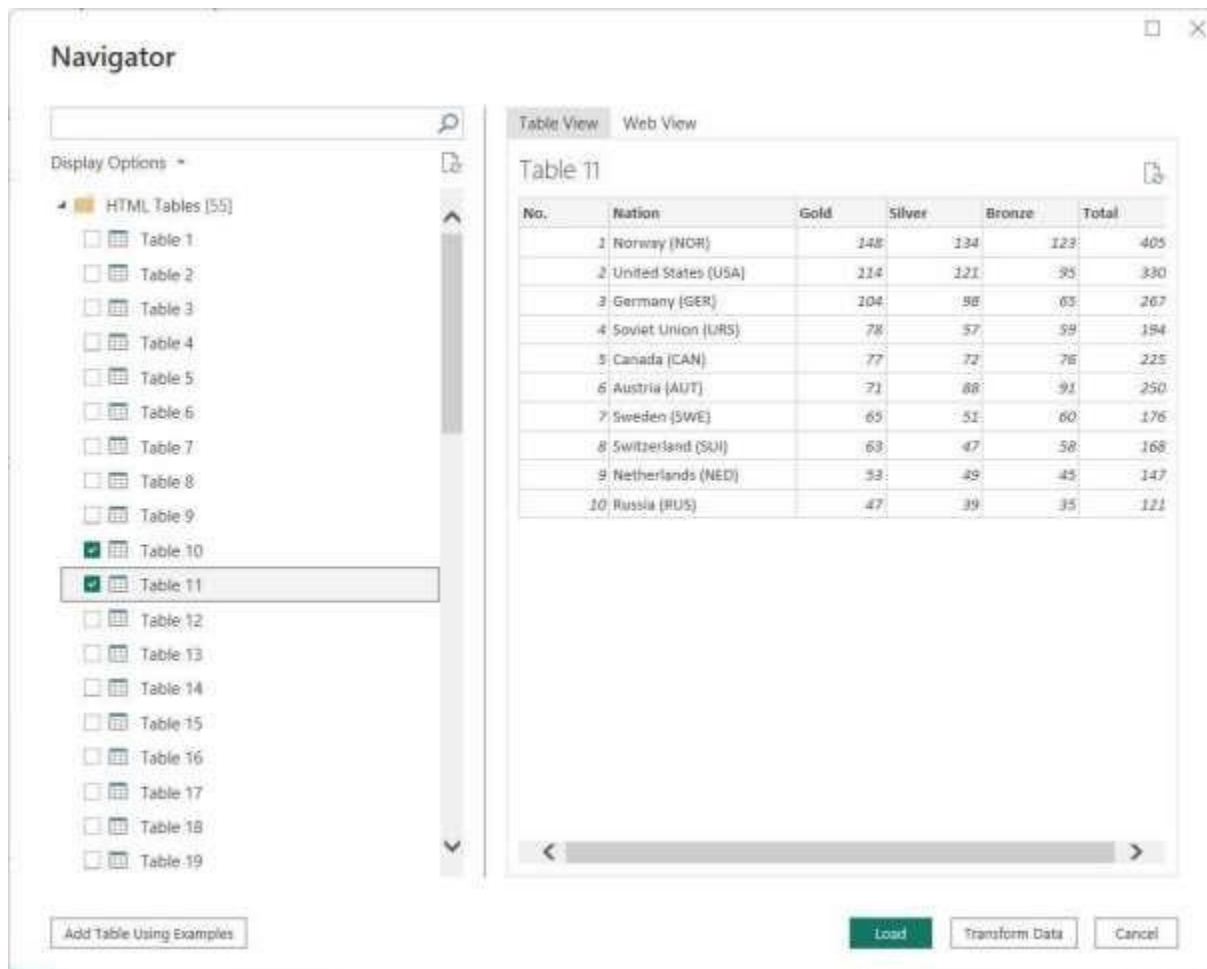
Navigator

Display Options

HTML Tables [55]

Table 1
Table 2
Table 3
Table 4
Table 5
Table 6
Table 7
Table 8
Table 9
Table 10
Table 11
Table 12
Table 13
Table 14
Table 15
Table 16
Table 17
Table 18
Table 19

Table View   Web View

Table 11

| No. | Nation | Gold | Silver | Bronze | Total |
|---|---|---|---|---|---|
| 1 | Norway (NOR) | 148 | 134 | 123 | 405 |
| 2 | United States (USA) | 114 | 121 | 95 | 330 |
| 3 | Germany (GER) | 104 | 98 | 65 | 267 |
| 4 | Soviet Union (URS) | 78 | 57 | 59 | 194 |
| 5 | Canada (CAN) | 77 | 72 | 76 | 225 |
| 6 | Austria (AUT) | 71 | 88 | 91 | 250 |
| 7 | Sweden (SWE) | 65 | 51 | 60 | 176 |
| 8 | Switzerland (SUI) | 63 | 47 | 58 | 168 |
| 9 | Netherlands (NED) | 53 | 49 | 45 | 147 |
| 10 | Russia (RUS) | 47 | 39 | 35 | 121 |

Add Table Using Examples

Load   Transform Data   Cancel